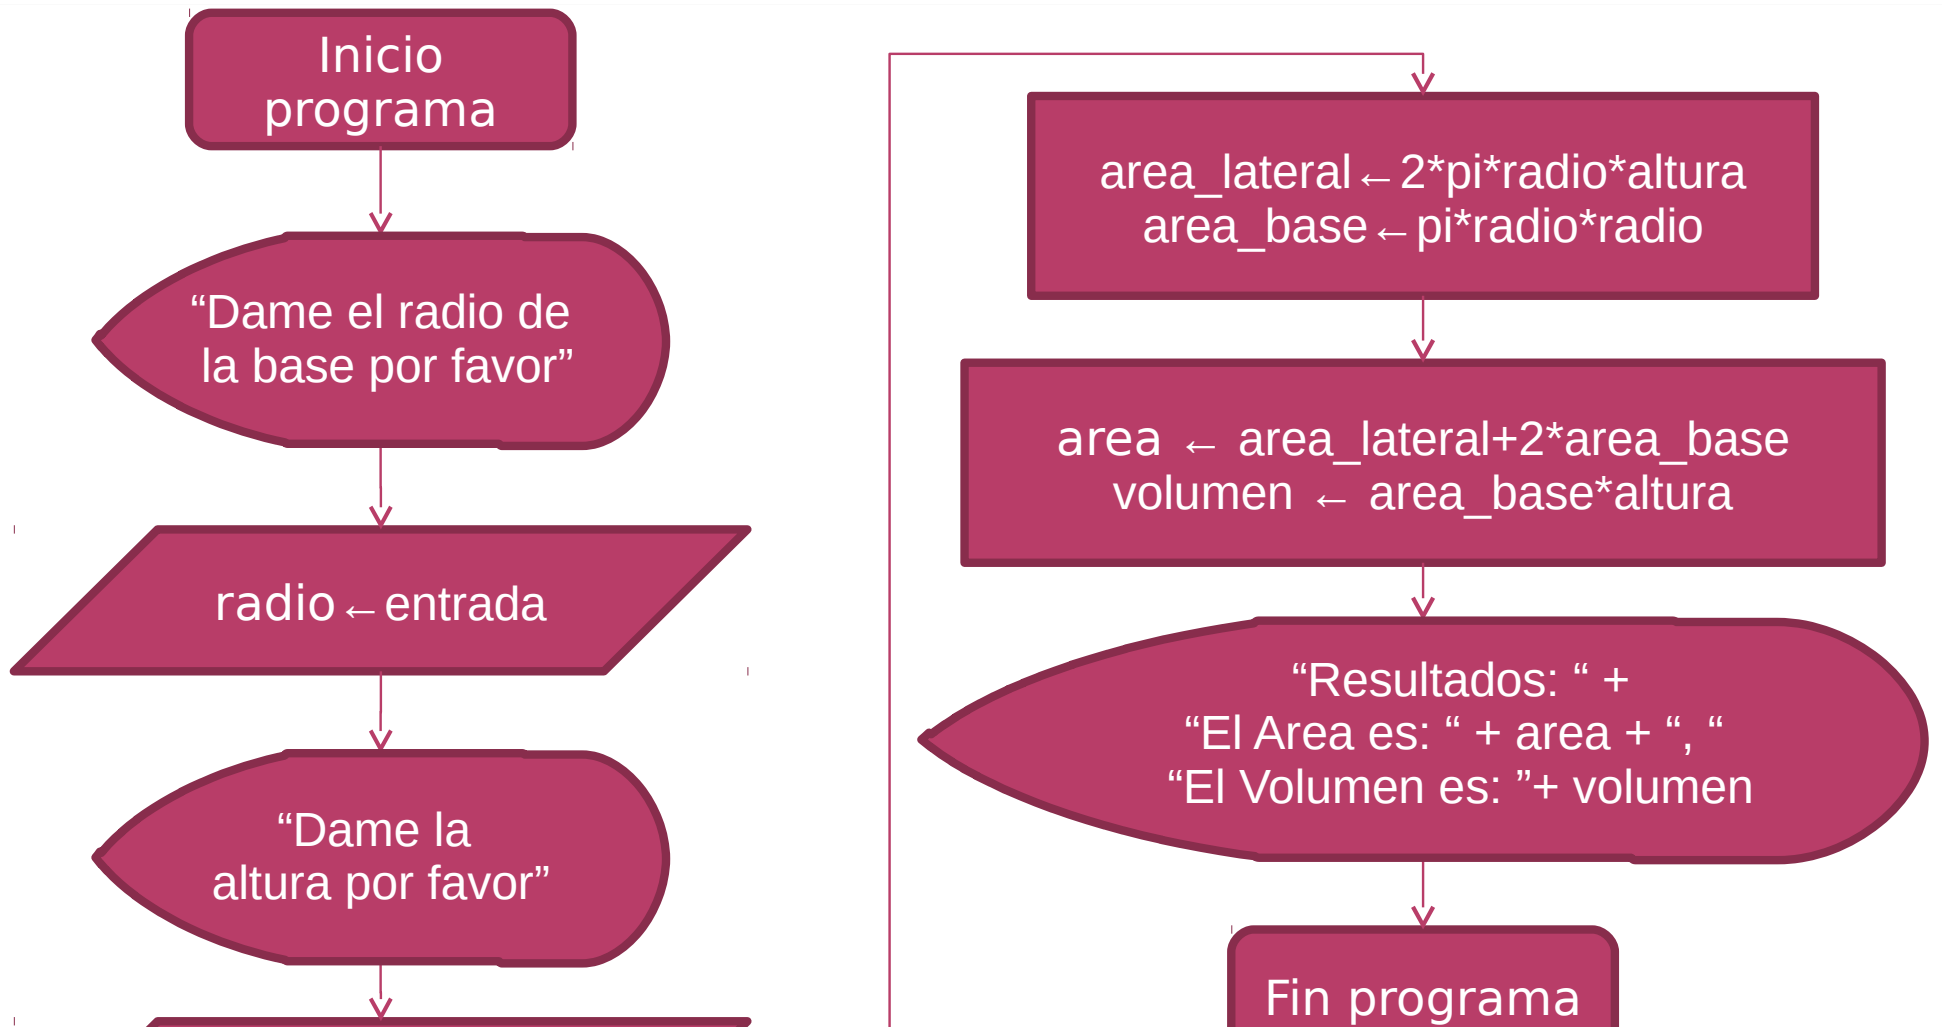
Inicio programa

“Dame el radio de la base por favor”

radio ← entrada

“Dame la altura por favor”

area_lateral ← 2*pi*radio*altura
area_base ← pi*radio*radio

area ← area_lateral+2*area_base
volumen ← area_base*altura

“Resultados: “ +
“El Area es: “ + area + “, “
“El Volumen es: ”+ volumen

Fin programa